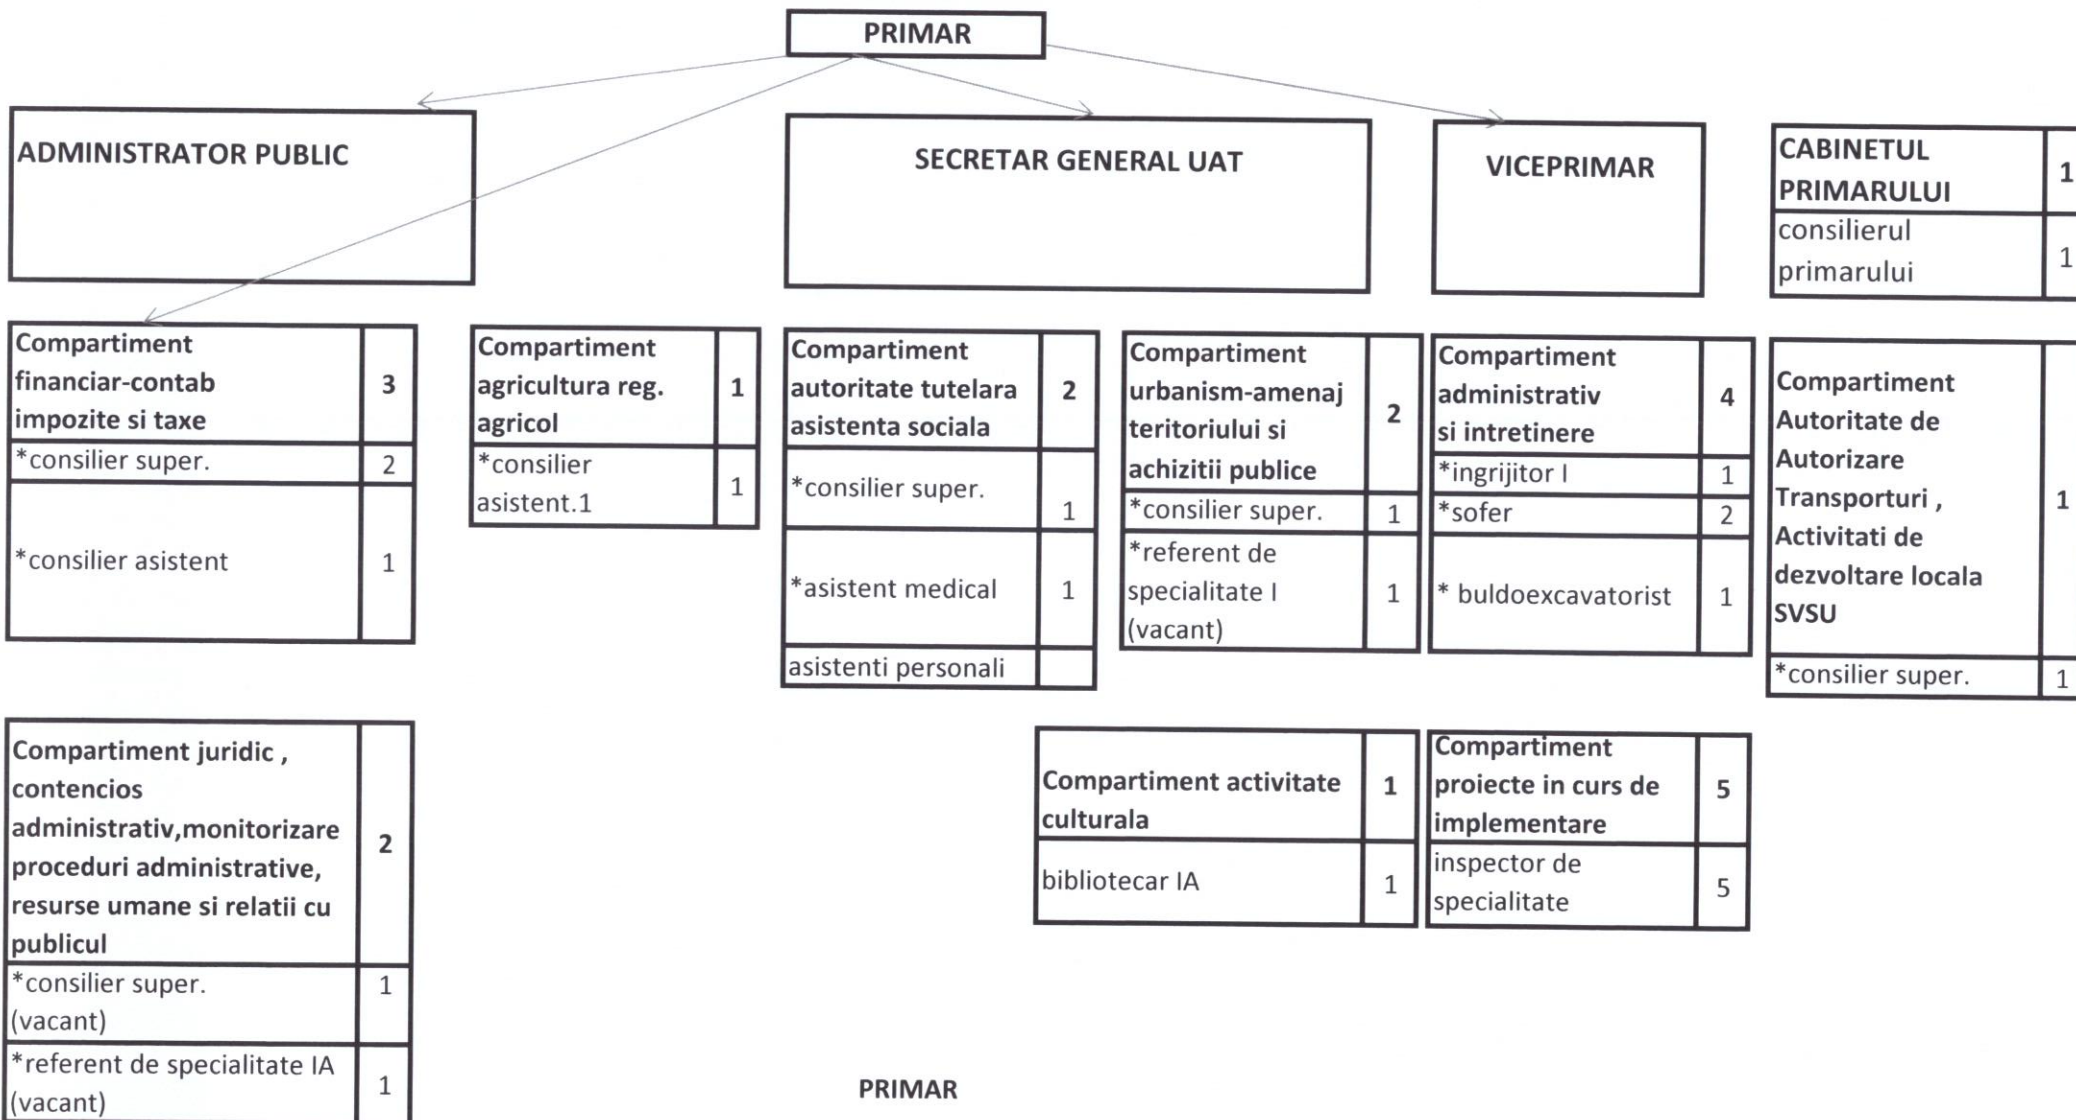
PRIMAR

ADMINISTRATOR PUBLIC

SECRETAR GENERAL UAT

VICEPRIMAR

| CABINETUL PRIMARULUI | 1 |
|---|---|
| consilierul primarului | 1 |

| Compartiment financiar-contab impozite si taxe | 3 |
|---|---|
| *consilier super. | 2 |
| *consilier asistent | 1 |

| Compartiment agricultura reg. agricol | 1 |
|---|---|
| *consilier asistent.1 | 1 |

| Compartiment autoritate tutelara asistenta sociala | 2 |
|---|---|
| *consilier super. | 1 |
| *asistent medical | 1 |
| asistenti personali | |

| Compartiment urbanism-amenaj teritoriului si achizitii publice | 2 |
|---|---|
| *consilier super. | 1 |
| *referent de specialitate I (vacant) | 1 |

| Compartiment administrativ si intretinere | 4 |
|---|---|
| *ingrijitor I | 1 |
| *sofer | 2 |
| * buldoexcavatorist | 1 |

| Compartiment Autoritate de Autorizare Transporturi , Activitati de dezvoltare locala SVSU | 1 |
|---|---|
| *consilier super. | 1 |

| Compartiment juridic , contencios administrativ,monitorizare proceduri administrative, resurse umane si relatii cu publicul | 2 |
|---|---|
| *consilier super. (vacant) | 1 |
| *referent de specialitate IA (vacant) | 1 |

| Compartiment activitate culturala | 1 |
|---|---|
| bibliotecar IA | 1 |

| Compartiment proiecte in curs de implementare | 5 |
|---|---|
| inspector de specialitate | 5 |

PRIMAR